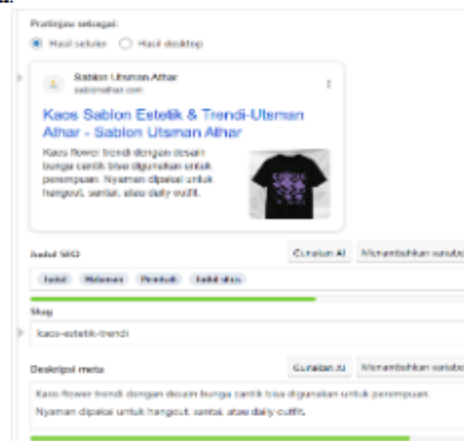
Pratinjau sebagai:

Hasil seluler Hasil desktop

Sablon Utsman Athar
sablonathar.com

Kaos Sablon Estetik & Trendi-Utsman Athar - Sablon Utsman Athar

Kaos flower trendi dengan desain bunga cantik bisa digunakan untuk perempuan. Nyaman dipakai untuk hangout, santai, atau daily outfit.

Judul SEO

Gunakan AI

Menambahkan variabel

Judul Halaman Pemisah Judul situs

Slug

kaos-estetik-trendi

Deskripsi meta

Gunakan AI

Menambahkan variabel

Kaos flower trendi dengan desain bunga cantik bisa digunakan untuk perempuan. Nyaman dipakai untuk hangout, santai, atau daily outfit.